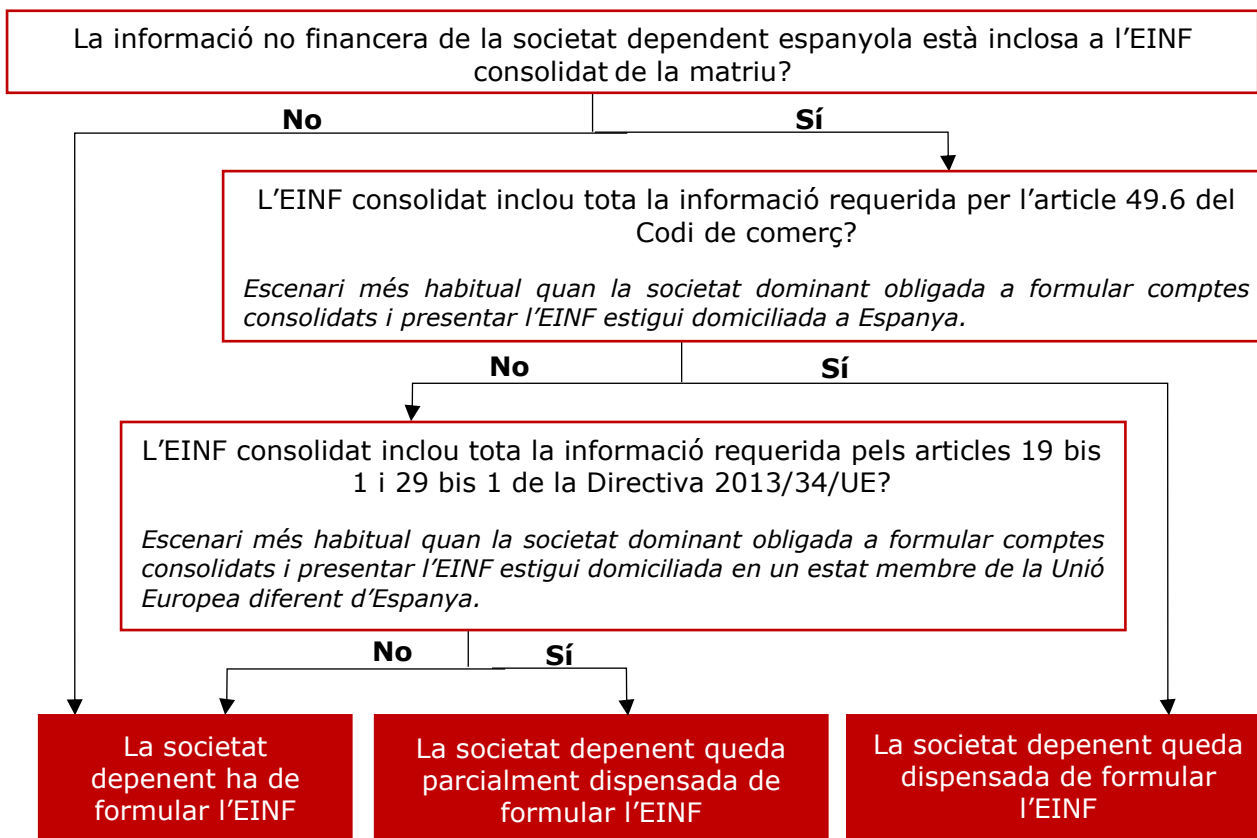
La informació no financera de la societat dependent espanyola està inclosa a l'EINF consolidat de la matriu?

No

Sí

L'EINF consolidat inclou tota la informació requerida per l'article 49.6 del Codi de comerç?

*Escenari més habitual quan la societat dominant obligada a formular comptes consolidats i presentar l'EINF estigui domiciliada a Espanya.*

No

Sí

L'EINF consolidat inclou tota la informació requerida pels articles 19 bis 1 i 29 bis 1 de la Directiva 2013/34/UE?

*Escenari més habitual quan la societat dominant obligada a formular comptes consolidats i presentar l'EINF estigui domiciliada en un estat membre de la Unió Europea diferent d'Espanya.*

No

Sí

La societat depenent ha de formular l'EINF

La societat depenent queda parcialment dispensada de formular l'EINF

La societat depenent queda dispensada de formular l'EINF